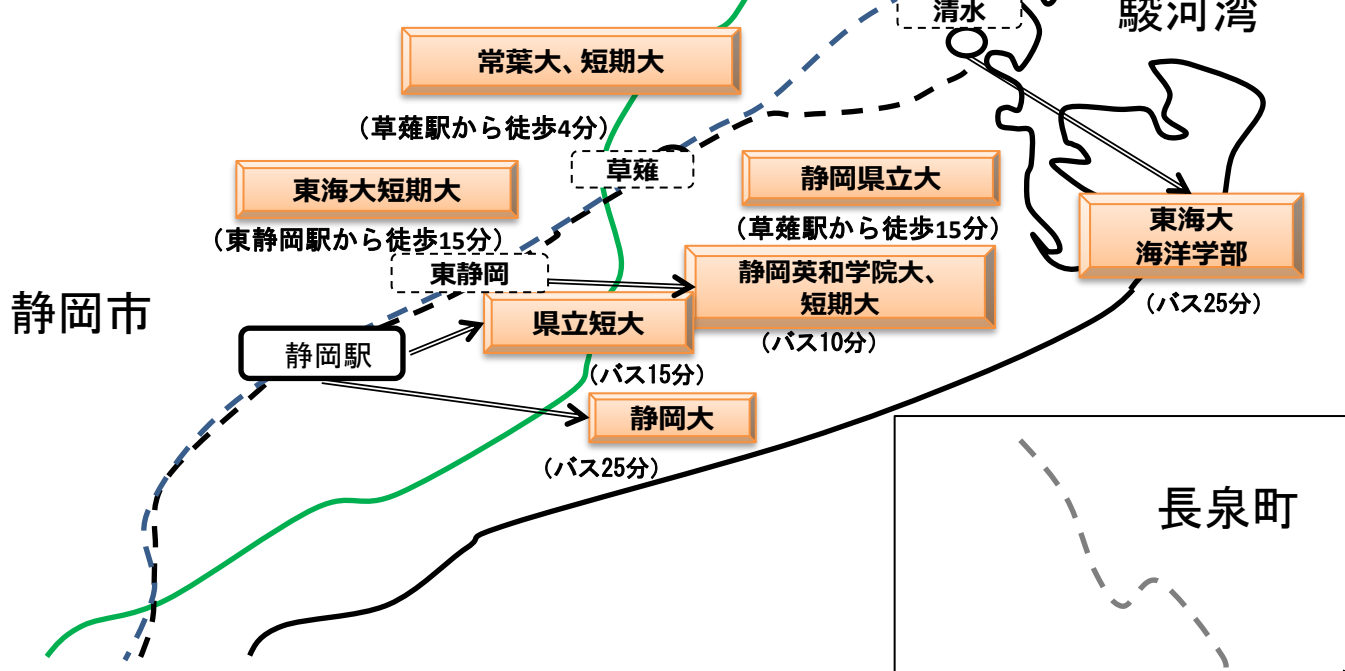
清水

駿河湾

常葉大、短期大

（草薙駅から徒歩4分）

草薙

東海大短期大

静岡県立大

（東静岡駅から徒歩15分）

（草薙駅から徒歩15分）

東海大
海洋学部

東静岡

静岡英和学院大、
短期大

（バス25分）

静岡市

静岡駅

県立短大

（バス10分）

（バス15分）

静岡大

（バス25分）

長泉町